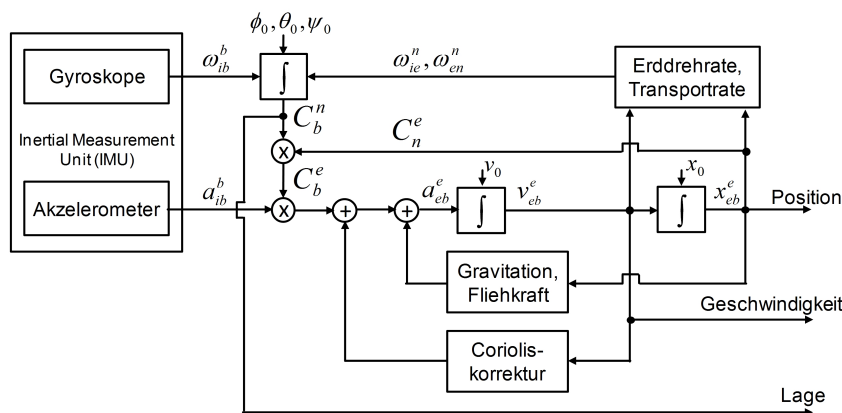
$\phi_0, \theta_0, \psi_0$

Gyroskope

$\omega_{ib}^b$

$\int$

$\omega_{ie}^n, \omega_{en}^n$

Erddrehrate, Transportrate

$C_b^n$

Inertial Measurement Unit (IMU)

$C_n^e$

x

$C_b^e$

Akzelerometer

$a_{ib}^b$

x

+

+

$a_{eb}^e$

$v_0$

$\int$

$v_{eb}^e$

$x_0$

$\int$

$x_{eb}^e$

Position

Gravitation, Fliehkraft

Geschwindigkeit

Corioliskorrektur

Lage